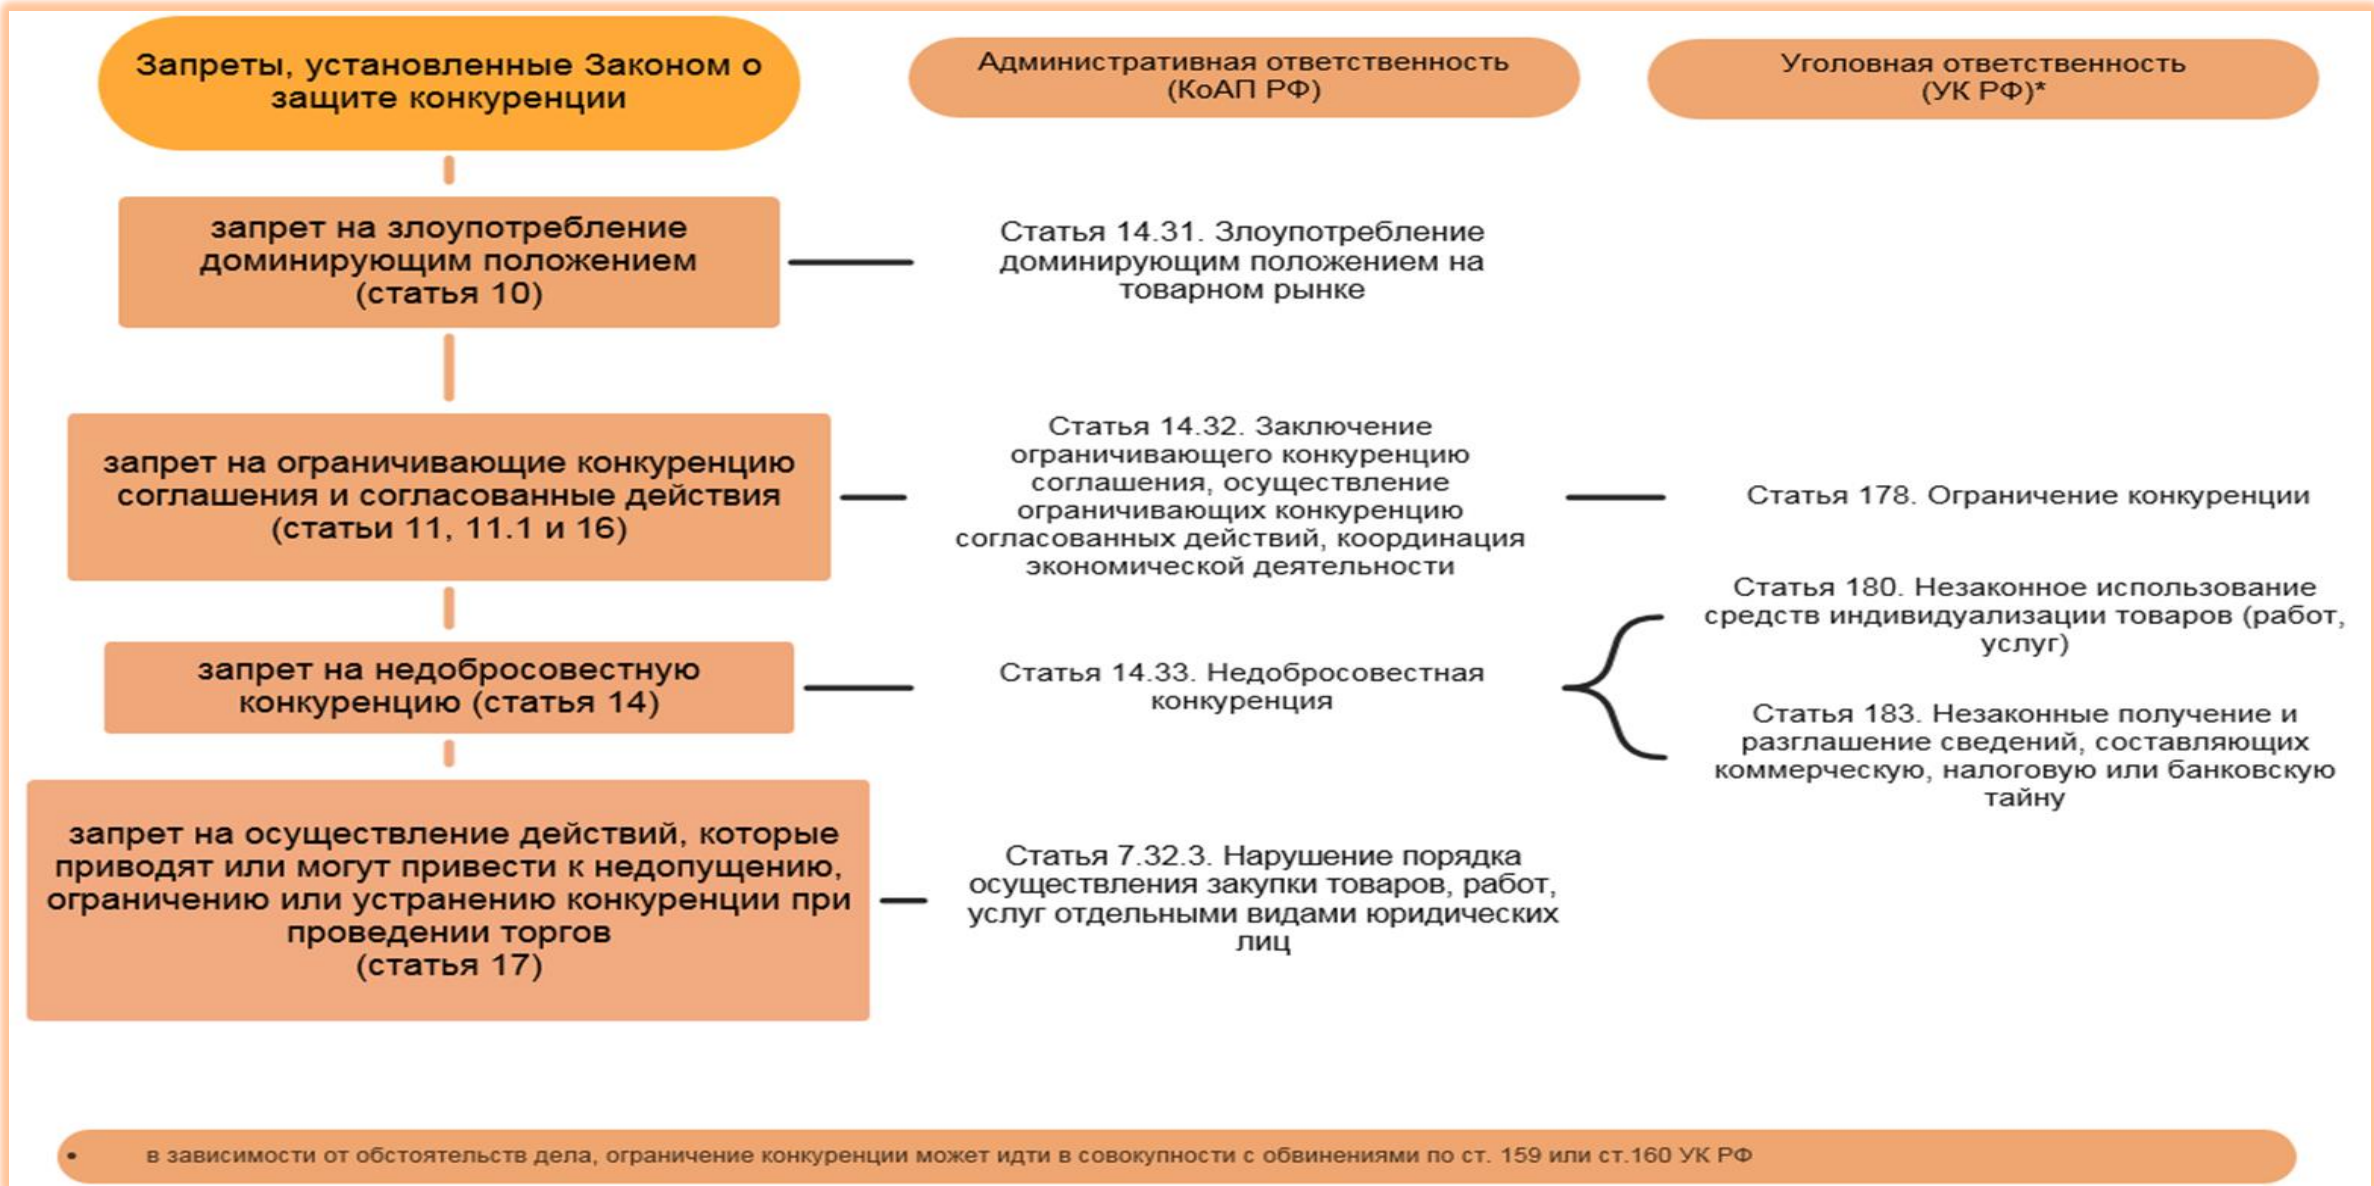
Запреты, установленные Законом о защите конкуренции

Административная ответственность (КоАП РФ)

Уголовная ответственность (УК РФ)*

запрет на злоупотребление доминирующим положением (статья 10)

Статья 14.31. Злоупотребление доминирующим положением на товарном рынке

запрет на ограничивающие конкуренцию соглашения и согласованные действия (статьи 11, 11.1 и 16)

Статья 14.32. Заключение ограничивающего конкуренцию соглашения, осуществление ограничивающих конкуренцию согласованных действий, координация экономической деятельности

Статья 178. Ограничение конкуренции

запрет на недобросовестную конкуренцию (статья 14)

Статья 14.33. Недобросовестная конкуренция

Статья 180. Незаконное использование средств индивидуализации товаров (работ, услуг)

Статья 183. Незаконные получение и разглашение сведений, составляющих коммерческую, налоговую или банковскую тайну

запрет на осуществление действий, которые приводят или могут привести к недопущению, ограничению или устранению конкуренции при проведении торгов (статья 17)

Статья 7.32.3. Нарушение порядка осуществления закупки товаров, работ, услуг отдельными видами юридических лиц

• в зависимости от обстоятельств дела, ограничение конкуренции может идти в совокупности с обвинениями по ст. 159 или ст.160 УК РФ